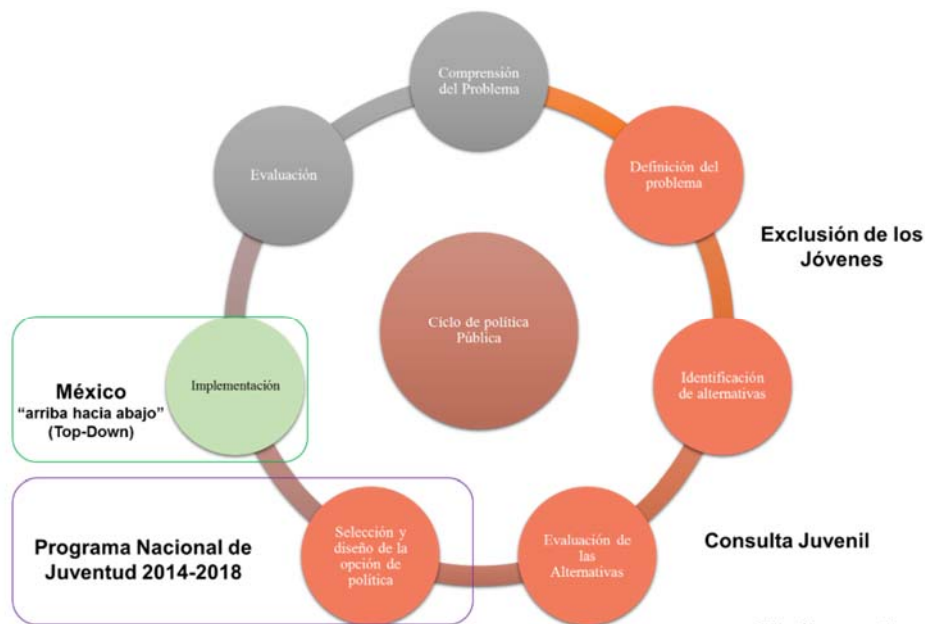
Comprensión del Problema

Definición del problema

Exclusión de los Jóvenes

Evaluación

Ciclo de política Pública

Identificación de alternativas

México
"arriba hacia abajo"
(Top-Down)

Implementación

Programa Nacional de Juventud 2014-2018

Selección y diseño de la opción de política

Evaluación de las Alternativas

Consulta Juvenil